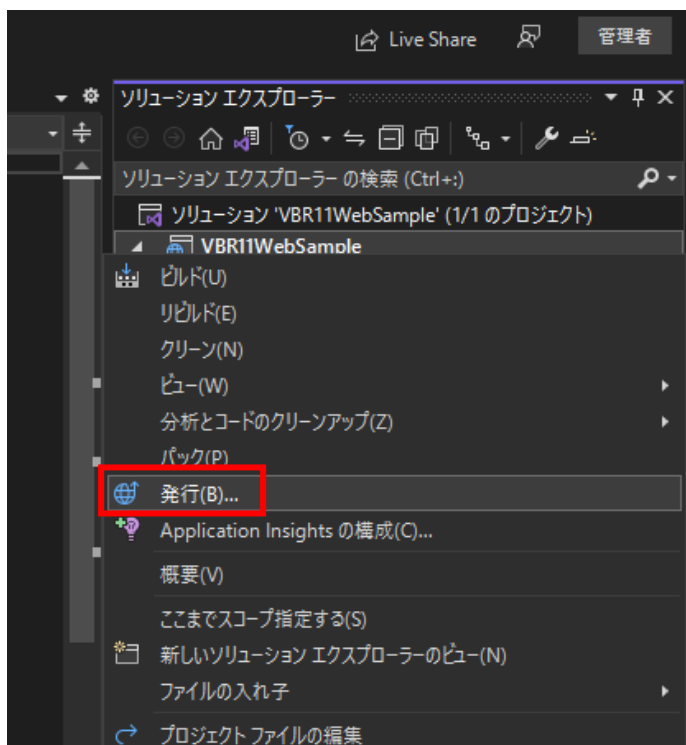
Live Share
管理者
ソリューション エクスプローラー
ソリューション エクスプローラー の検索 (Ctrl+:)
ソリューション 'VBR11WebSample' (1/1 のプロジェクト)
VBR11WebSample
ビルド(U)
リビルド(E)
クリーン(N)
ビュー(W)
分析とコードのクリーンアップ(Z)
パック(P)
発行(B)...
Application Insights の構成(C)...
概要(V)
ここまでスコープ指定する(S)
新しいソリューション エクスプローラーのビュー(N)
ファイルの入れ子
プロジェクト ファイルの編集